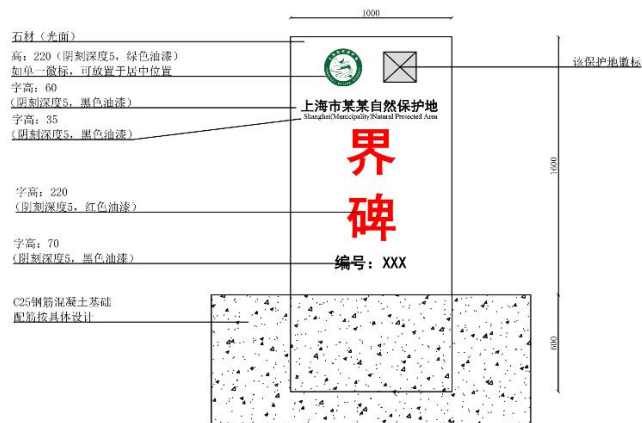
1000

石材（光面）

高：220（阴刻深度5，绿色油漆）
如单一徽标，可放置于居中位置

字高：60
（阴刻深度5，黑色油漆）

字高：35
（阴刻深度5，黑色油漆）

上海市某某自然保护地
Shanghai(Municipality) Natural Protected Area

该保护地徽标

1600

界

碑

字高：220
（阴刻深度5，红色油漆）

字高：70
（阴刻深度5，黑色油漆）

编号：XXX

C25钢筋混凝土基础
配筋按具体设计

600